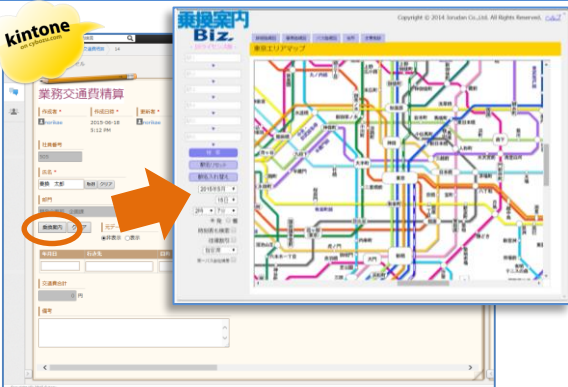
kintone
on cybozu.com

業務交通費精算

作成者 *
作成日時 *
更新者 *
2015-06-18
5:12 PM

社員番号

氏名 *
乗換 太郎
取得
クリア

部門

乗換案内

非表示
表示

乗車日
行き先

交通費合計
円

備考

乗換案内 Biz.
Copyright © 2014 Jorudan Co.,Ltd. All Rights Reserved.
ヘルプ

東京エリアマップ

検索
駅名リセット
駅名入れ替え
2015年6月
15日
時
分
出発
到着
時刻指定を無視
始発
終電
指定なし

東京
新宿
渋谷
池袋
上野
品川
秋葉原
大手町
銀座
新橋
浜松町
目黒
恵比寿
代々木
高田馬場
市ヶ谷
四ツ谷
飯田橋
御茶ノ水
神田
有楽町
日比谷
霞ケ関
六本木
赤坂見附
永田町
表参道
三軒茶屋
中目黒
五反田
大崎
田町
築地
月島
門前仲町
両国
浅草
押上
錦糸町
北千住
日暮里
西日暮里
駒込
巣鴨
大塚
目白
中野
荻窪